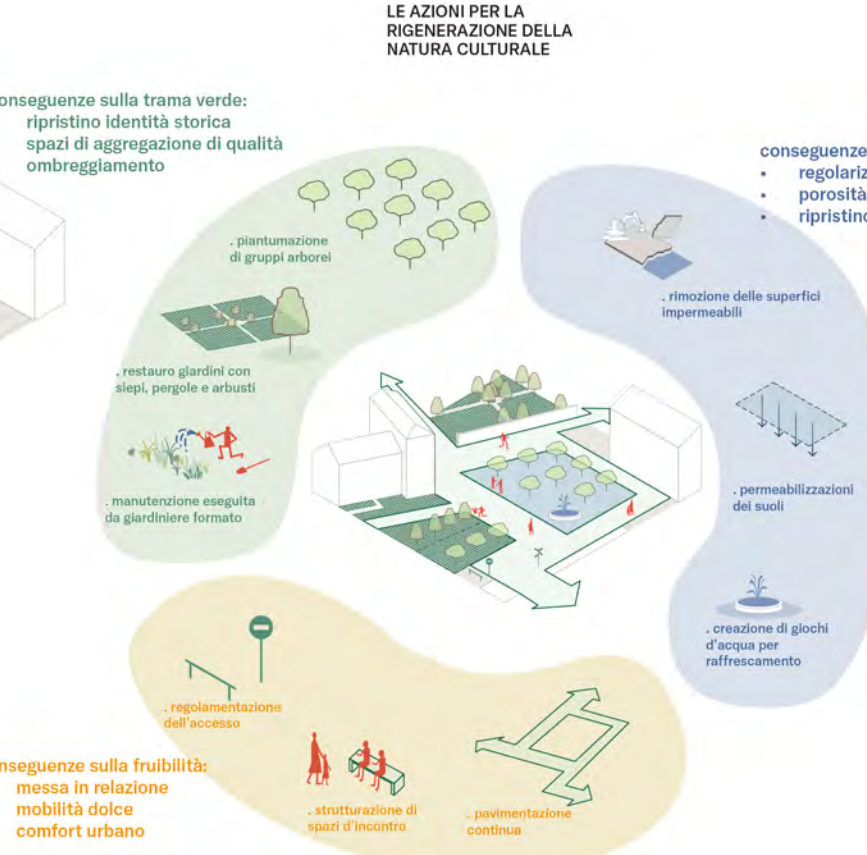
LE AZIONI PER LA RIGENERAZIONE DELLA NATURA CULTURALE

onseguenze sulla trama verde:
ripristino identità storica
spazi di aggregazione di qualità
ombreggiamento

conseguenze
• regolariz
• porosità
• ripristino

. piantumazione di gruppi arborei

. rimozione delle superfici impermeabili

. restauro giardini con siepi, pergole e arbusti

. manutenzione eseguita da giardiniere formato

. permeabilizzazioni dei suoli

. creazione di giochi d'acqua per raffrescamento

. regolamentazione dell'accesso

onseguenze sulla fruibilità:
messa in relazione
mobilità dolce
comfort urbano

. strutturazione di spazi d'incontro

. pavimentazione continua